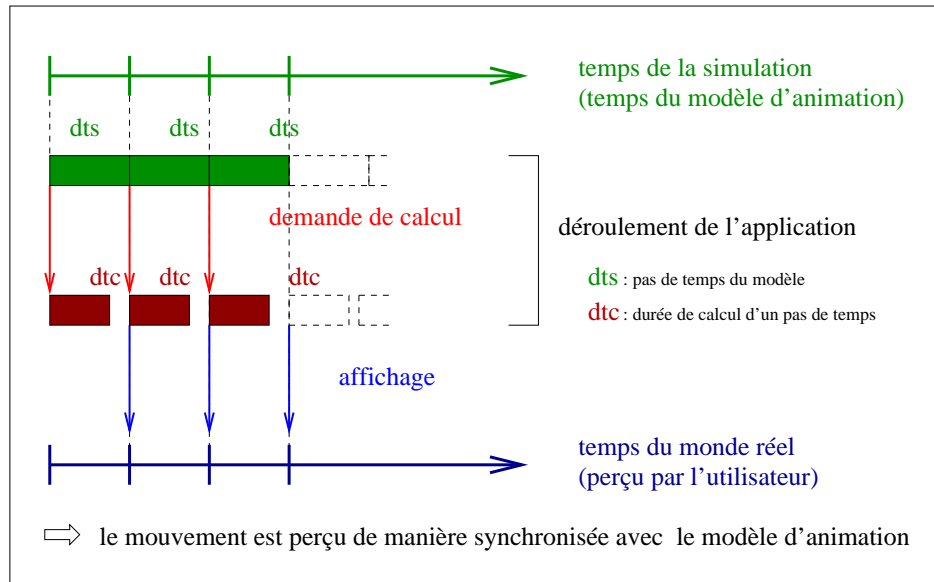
temps de la simulation
(temps du modèle d'animation)

dts dts dts

demande de calcul

déroulement de l'application

dtc dtc dtc

dts : pas de temps du modèle

dtc : durée de calcul d'un pas de temps

affichage

temps du monde réel
(perçu par l'utilisateur)

⇨ le mouvement est perçu de manière synchronisée avec le modèle d'animation